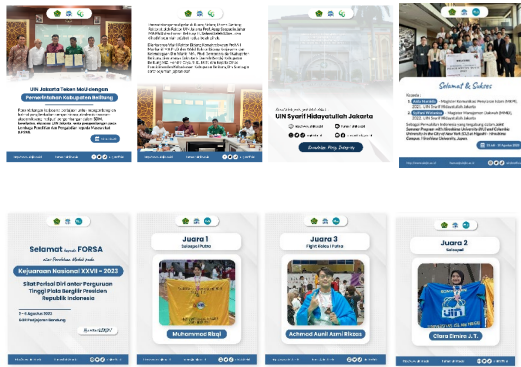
UIN Jakarta Teken MoU dengan Pemerintahan Kabupaten Belitung

UIN Syarif Hidayatullah Jakarta

Knowledge, Piety, Integrity

Selamat & Sukses

Selamat kepada FORSA atas Perolehan Medali pada

Kejuaraan Nasional XXVII - 2023

Silat Perisai Diri antar Perguruan Tinggi Piala Bergilir Presiden Republik Indonesia

Juara 1
Solospol Putra

Muhammad Rizqi

Juara 3
Fight Kelas I Putra

Achmad Aunil Azmi Rizqas

Juara 2
Solospol

Citara Emira J. T.